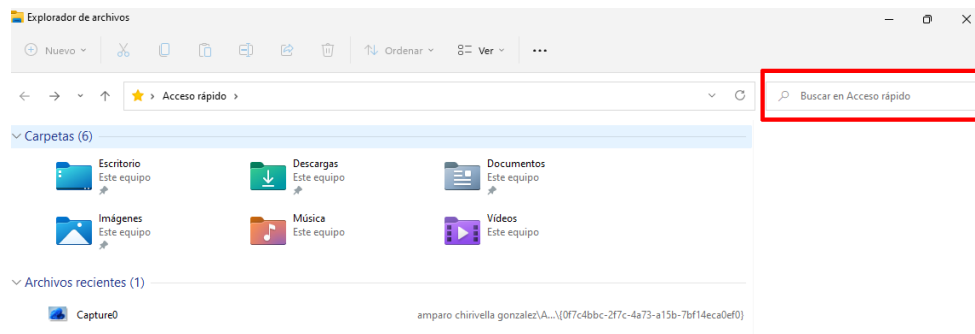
Explorador de archivos

Nuevo Ordenar Ver ...

Acceso rápido

Buscar en Acceso rápido

Carpetas (6)

Escritorio
Este equipo

Descargas
Este equipo

Documentos
Este equipo

Imágenes
Este equipo

Música
Este equipo

Vídeos
Este equipo

Archivos recientes (1)

Capture0 amparo chirivella gonzalez\A...\{0f7c4bbc-2f7c-4a73-a15b-7bf14eca0ef0}